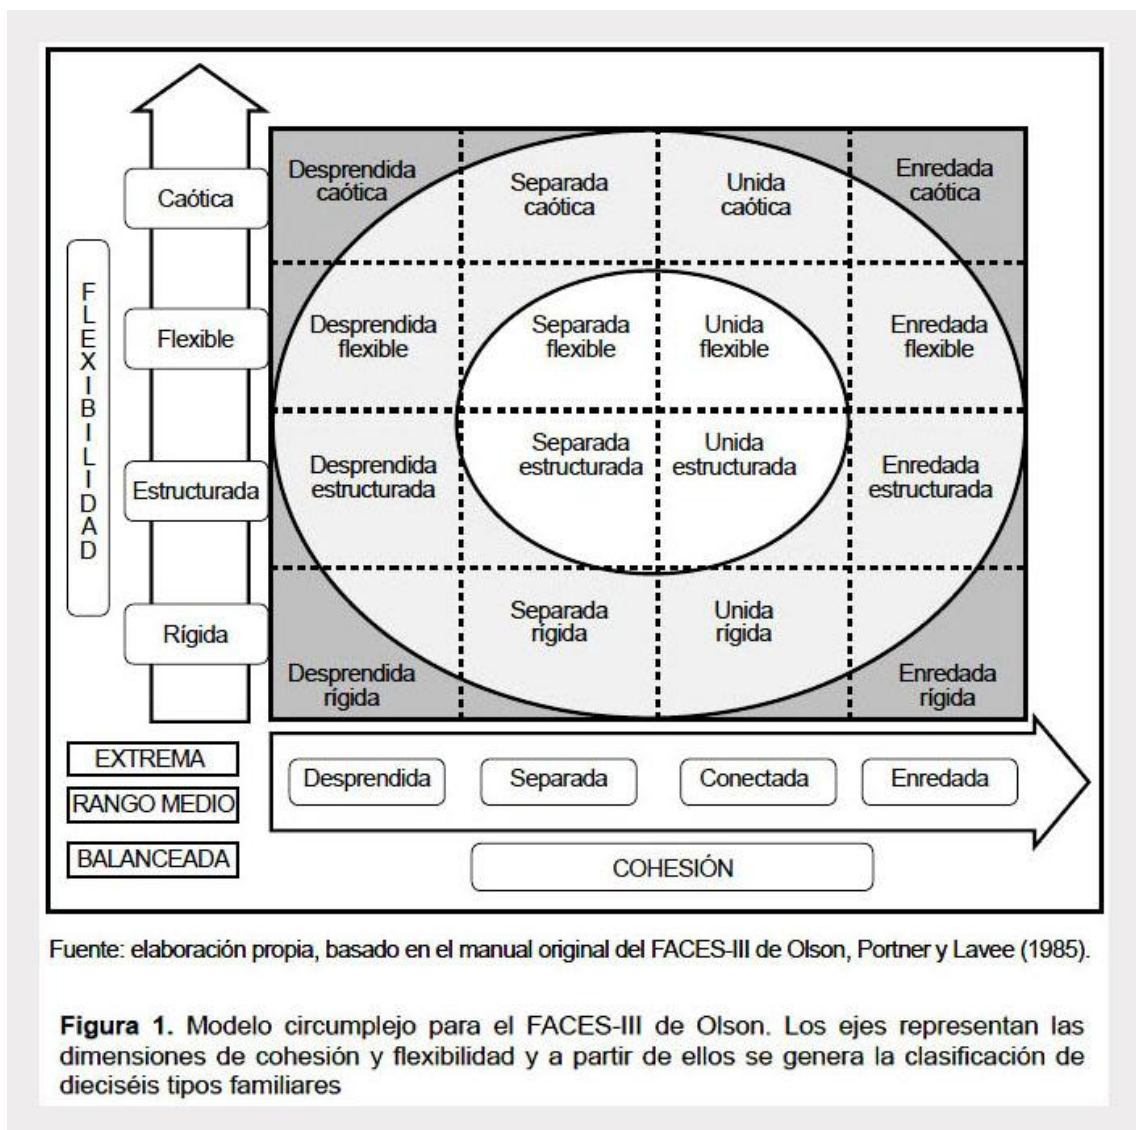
FLEXIBILIDAD

Caótica

Flexible

Estructurada

Rígida

Desprendida caótica

Separada caótica

Unida caótica

Enredada caótica

Desprendida flexible

Separada flexible

Unida flexible

Enredada flexible

Desprendida estructurada

Separada estructurada

Unida estructurada

Enredada estructurada

Separada rígida

Unida rígida

Desprendida rígida

Enredada rígida

EXTREMA

RANGO MEDIO

BALANCEADA

Desprendida

Separada

Conectada

Enredada

COHESIÓN

Fuente: elaboración propia, basado en el manual original del FACES-III de Olson, Portner y Lavee (1985).

**Figura 1.** Modelo circumplejo para el FACES-III de Olson. Los ejes representan las dimensiones de cohesión y flexibilidad y a partir de ellos se genera la clasificación de dieciséis tipos familiares